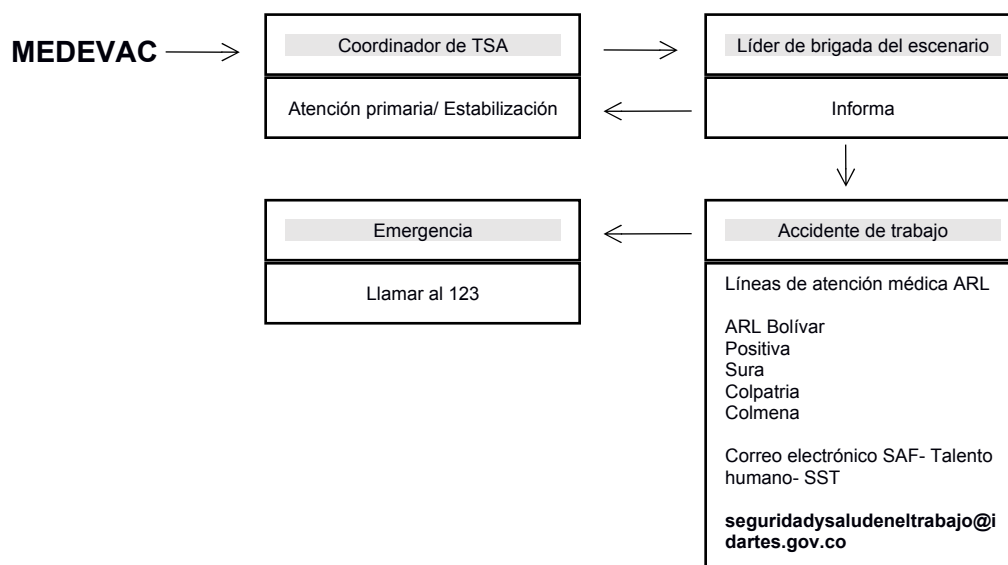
MEDEVAC

Coordinador de TSA

Líder de brigada del escenario

Atención primaria/ Estabilización

Informa

Emergencia

Llamar al 123

Accidente de trabajo

Líneas de atención médica ARL

ARL Bolívar
Positiva
Sura
Colpatria
Colmena

Correo electrónico SAF- Talento humano- SST

**seguridadysaludeneltrabajo@idartes.gov.co**